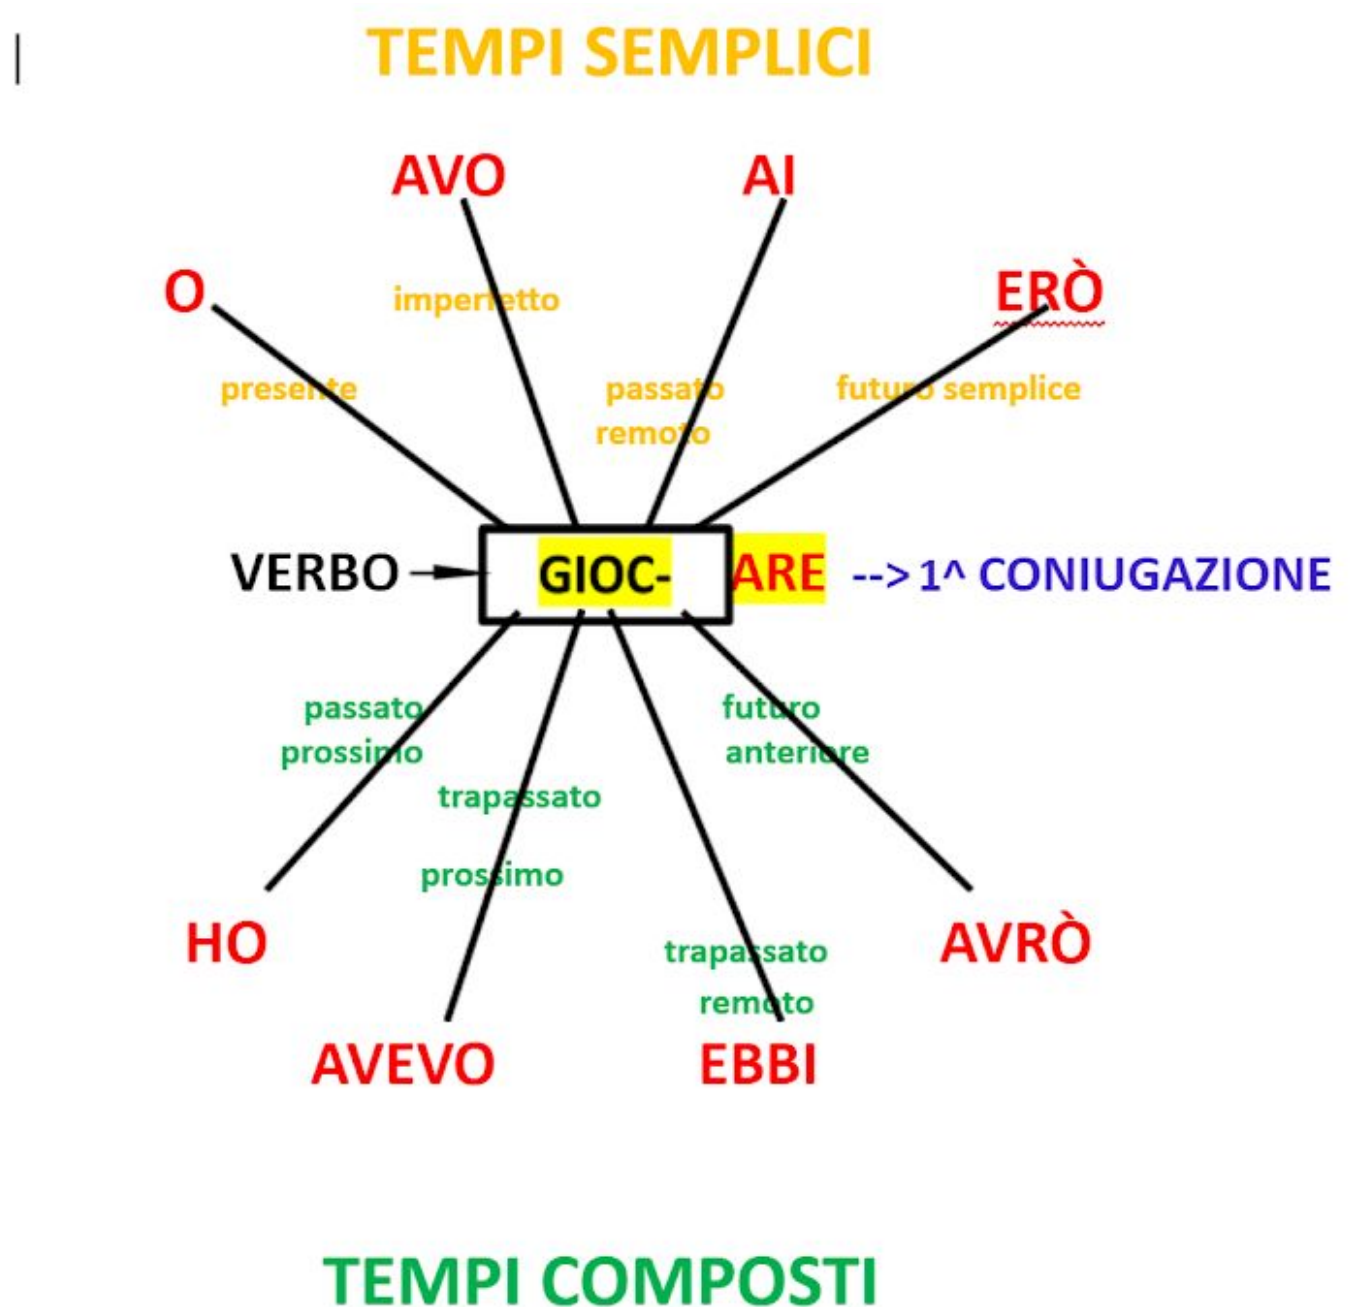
TEMPI SEMPLICI

AVO

AI

O

imperfetto

ERÒ

presente

passato remoto

futuro semplice

VERBO → GIOC- ARE --> 1^ CONIUGAZIONE

passato prossimo

futuro anteriore

trapassato prossimo

HO

trapassato remoto

AVRÒ

AVEVO

EBBI

TEMPI COMPOSTI